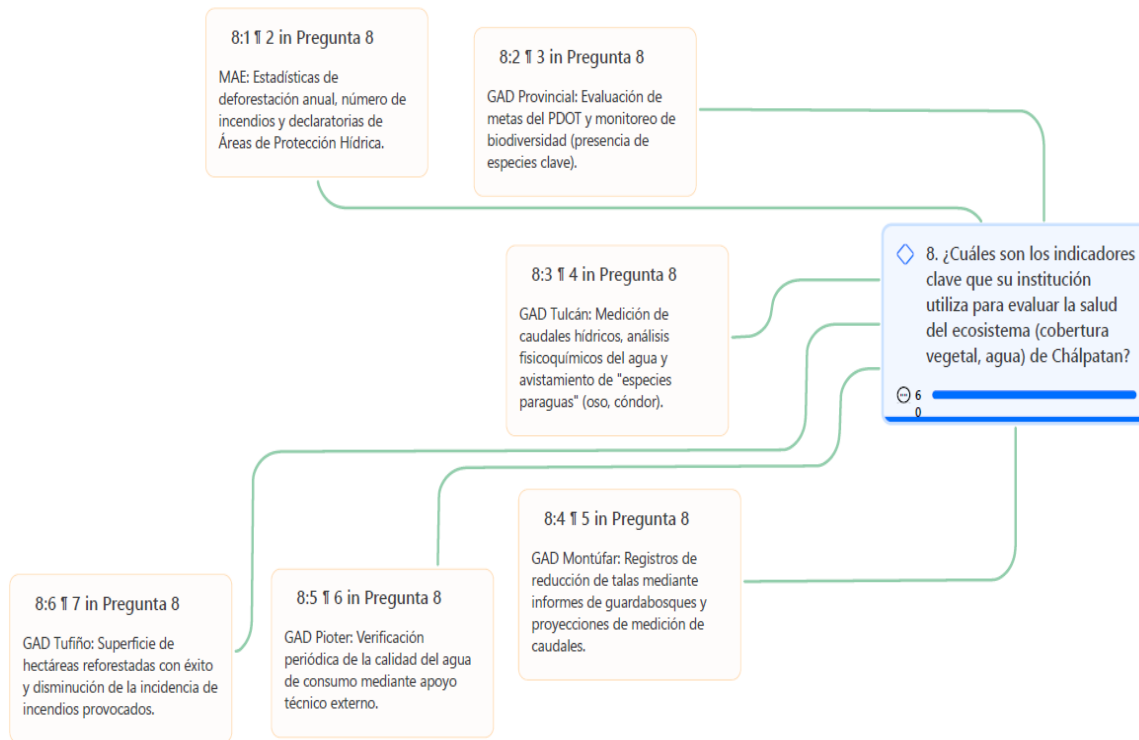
8:1 ¶ 2 in Pregunta 8

MAE: Estadísticas de deforestación anual, número de incendios y declaratorias de Áreas de Protección Hídrica.

8:2 ¶ 3 in Pregunta 8

GAD Provincial: Evaluación de metas del PDOT y monitoreo de biodiversidad (presencia de especies clave).

8. ¿Cuáles son los indicadores clave que su institución utiliza para evaluar la salud del ecosistema (cobertura vegetal, agua) de Chálpatan?

6
0

8:3 ¶ 4 in Pregunta 8

GAD Tulcán: Medición de caudales hídricos, análisis fisicoquímicos del agua y avistamiento de "especies paraguas" (oso, cóndor).

8:4 ¶ 5 in Pregunta 8

GAD Montúfar: Registros de reducción de talas mediante informes de guardabosques y proyecciones de medición de caudales.

8:6 ¶ 7 in Pregunta 8

GAD Tufiño: Superficie de hectáreas reforestadas con éxito y disminución de la incidencia de incendios provocados.

8:5 ¶ 6 in Pregunta 8

GAD Pioter: Verificación periódica de la calidad del agua de consumo mediante apoyo técnico externo.